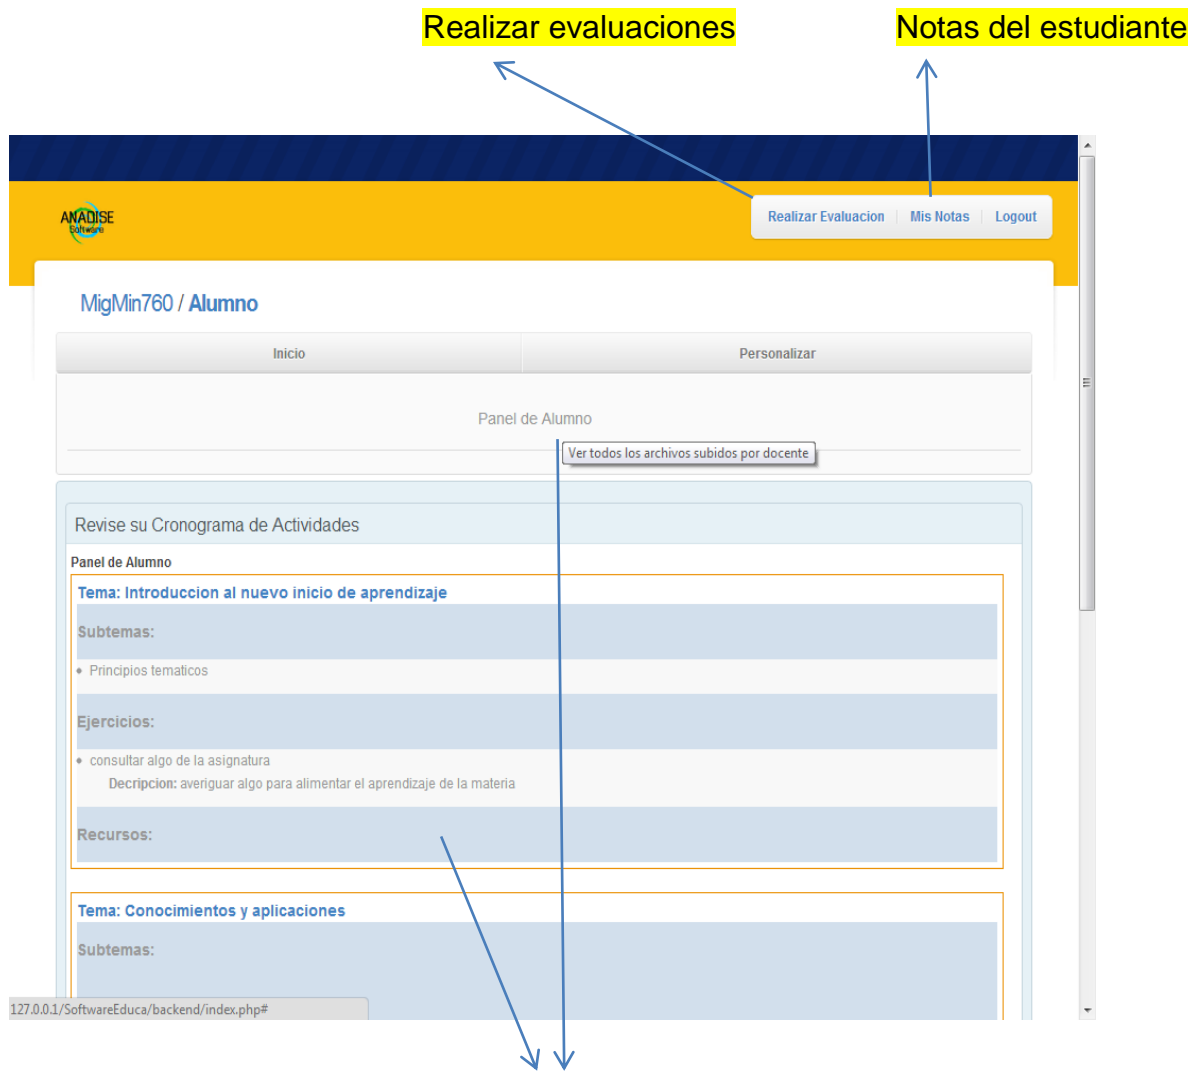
Realizar evaluaciones

Notas del estudiante

ANADISE Software

Realizar Evaluacion | Mis Notas | Logout

MigMin760 / Alumno

Inicio

Personalizar

Panel de Alumno

Ver todos los archivos subidos por docente

Revise su Cronograma de Actividades

Panel de Alumno

Tema: Introduccion al nuevo inicio de aprendizaje

Subtemas:

• Principios tematicos

Ejercicios:

• consultar algo de la asignatura

Decripcion: averiguar algo para alimentar el aprendizaje de la materia

Recursos:

Tema: Conocimientos y aplicaciones

Subtemas:

127.0.0.1/SoftwareEduca/backend/index.php#